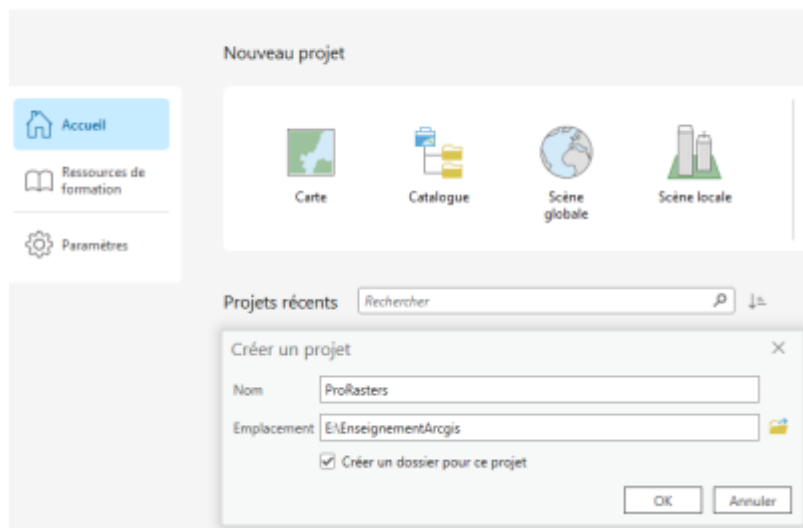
Nouveau projet

Accueil

Ressources de formation

Paramètres

Carte

Catalogue

Scène globale

Scène locale

Projets récents

Rechercher

Créer un projet

Nom ProRasters

Emplacement E:\EnseignementArcgis

Créer un dossier pour ce projet

OK

Annuler